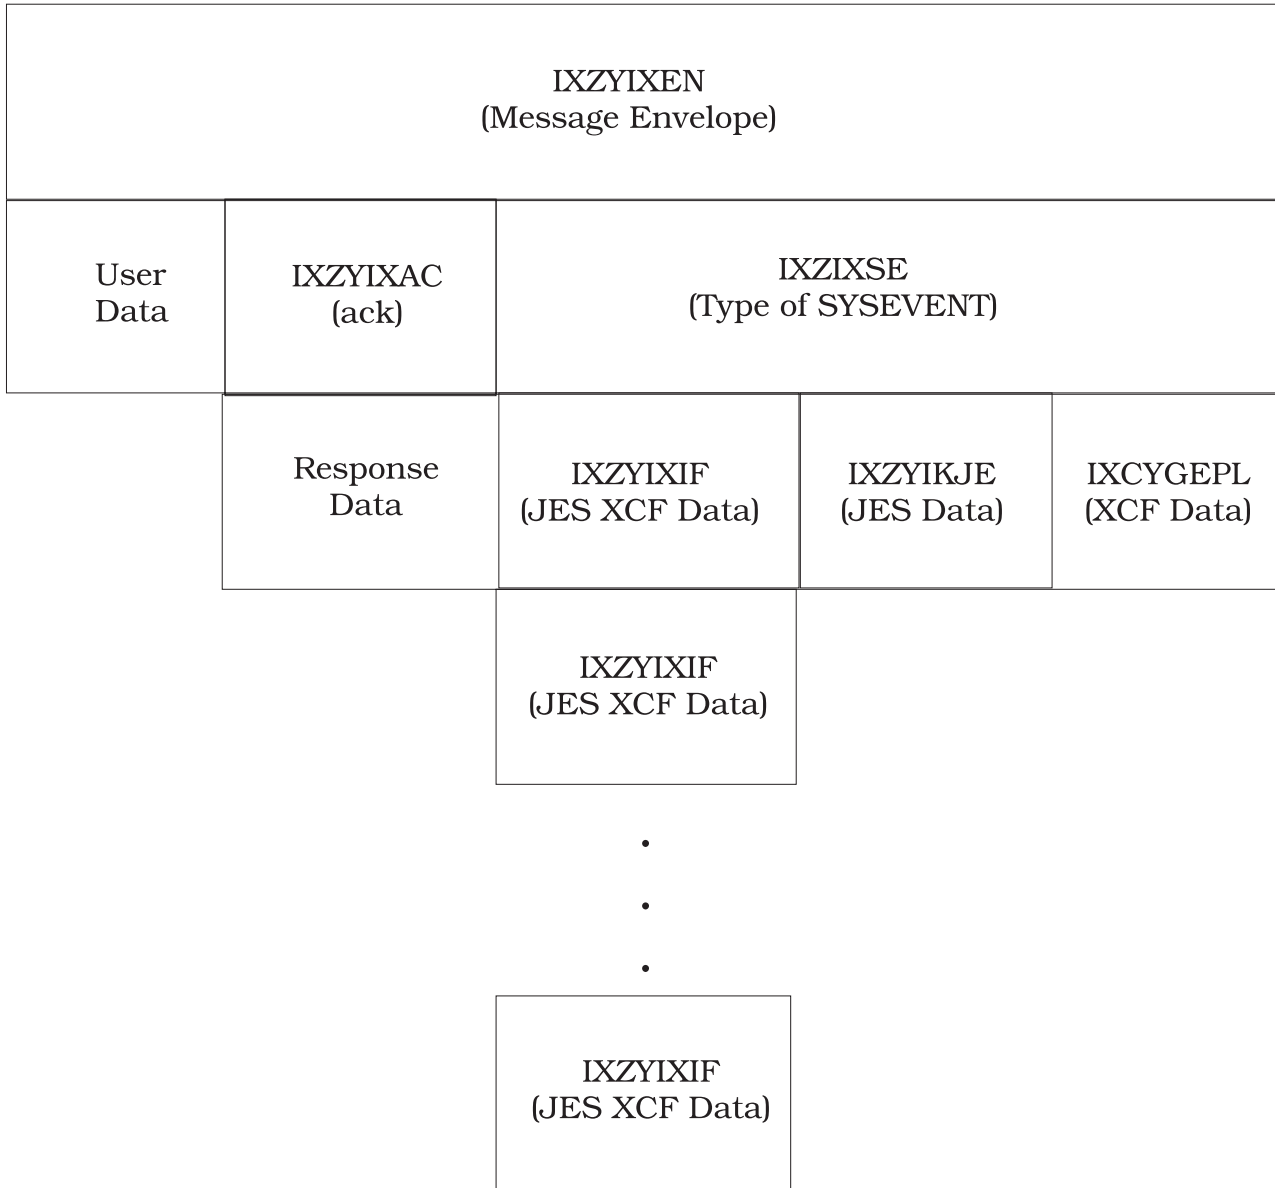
IXZYIXEN
(Message Envelope)

User Data

IXZYIXAC
(ack)

IXZIXSE
(Type of SYSEVENT)

Response Data

IXZYIXIF
(JES XCF Data)

IXZYIKJE
(JES Data)

IXCYGEPL
(XCF Data)

IXZYIXIF
(JES XCF Data)

•
•
•

IXZYIXIF
(JES XCF Data)